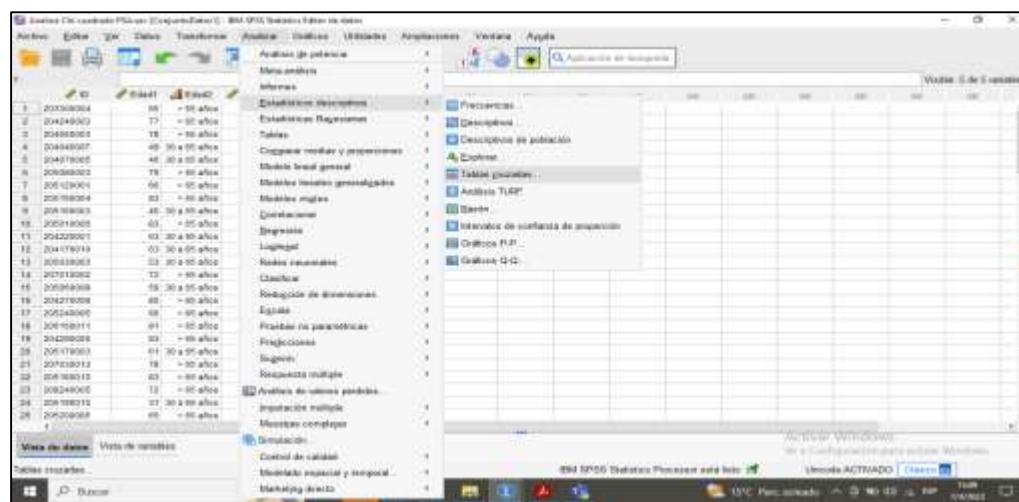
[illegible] - IBM SPSS Statistics Editor de datos

Archivo Editar Ver Datos Transformar Analizar Gráficos Utilidades Ampliaciones Ventana Ayuda

Análisis de potencia
Metaanálisis
Informes
Estadísticos descriptivos
Estadísticas Bayesianas
Tablas
Comparar medias y proporciones
Modelo lineal general
Modelos lineales generalizados
Modelos mixtos
Correlacionar
Regresión
Loglineal
Redes neuronales
Clasificar
Reducción de dimensiones
Escala
Pruebas no paramétricas
Predicciones
Supervivencia
Respuesta múltiple
Análisis de valores perdidos...
Imputación múltiple
Muestras complejas
Simulación...
Control de calidad
Modelado espacial y temporal...
Marketing directo

Frecuencias...
Descriptivos...
Descriptivos de población
Explorar...
Tablas cruzadas...
Análisis TURF
Razón...
Intervalos de confianza de proporción
Gráficos P-P...
Gráficos Q-Q...

Aplicación de búsqueda

Visible: 5 de 5 variables

| | ID | Edad1 | Edad2 |
|---|---|---|---|
| 1 | 203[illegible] | 86 | > 65 años |
| 2 | 20424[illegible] | 77 | > 65 años |
| 3 | 204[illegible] | 78 | > 65 años |
| 4 | 204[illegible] | 48 | 30 a 65 años |
| 5 | 204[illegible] | 46 | 30 a 65 años |
| 6 | 205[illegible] | 78 | > 65 años |
| 7 | 205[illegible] | 66 | > 65 años |
| 8 | 205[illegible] | 83 | > 65 años |
| 9 | 205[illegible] | 45 | 30 a 65 años |
| 10 | 205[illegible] | 63 | > 65 años |
| 11 | 204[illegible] | 63 | 30 a 65 años |
| 12 | 204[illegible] | 63 | 30 a 65 años |
| 13 | 205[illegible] | 53 | 30 a 65 años |
| 14 | 207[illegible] | 72 | > 65 años |
| 15 | 205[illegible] | 58 | 30 a 65 años |
| 16 | 204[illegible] | 85 | > 65 años |
| 17 | 205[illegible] | 68 | > 65 años |
| 18 | 206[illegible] | 81 | > 65 años |
| 19 | 204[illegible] | 83 | > 65 años |
| 20 | 205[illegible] | 61 | 30 a 65 años |
| 21 | 207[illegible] | 78 | > 65 años |
| 22 | 206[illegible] | 83 | > 65 años |
| 23 | 208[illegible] | 72 | > 65 años |
| 24 | 206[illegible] | 37 | 30 a 65 años |
| 25 | 205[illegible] | 85 | > 65 años |

Vista de datos Vista de variables

Tablas cruzadas...

IBM SPSS Statistics Processor está listo

Unicode:ACTIVADO Clásico

Activar Windows
Ve a Configuración para activar Windows.

Buscar

13°C Parc. soleado